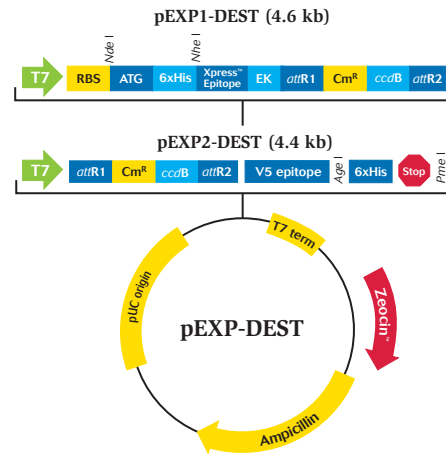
pEXP1-DEST (4.6 kb)

Nde I

Nhe I

T7

RBS

ATG

6xHis

Xpress™ Epitope

EK

attR1

Cm$^R$

ccdB

attR2

pEXP2-DEST (4.4 kb)

T7

attR1

Cm$^R$

ccdB

attR2

V5 epitope

Age I

6xHis

Stop

Pme I

T7 term

pUC origin

pEXP-DEST

Zeocin™

Ampicillin